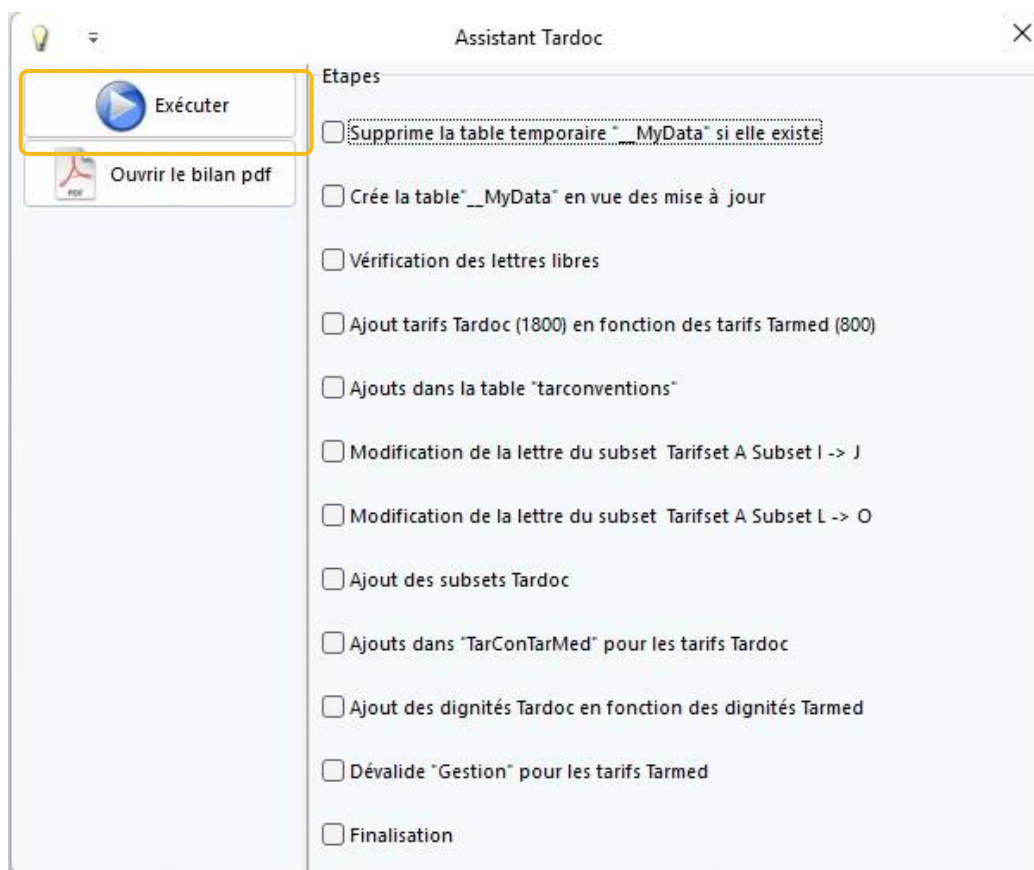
Assistant Tardoc

Exécuter

Ouvrir le bilan pdf

PDF

Etapes

Supprime la table temporaire "__MyData" si elle existe

Crée la table"__MyData" en vue des mise à jour

Vérification des lettres libres

Ajout tarifs Tardoc (1800) en fonction des tarifs Tarmed (800)

Ajouts dans la table "tarconventions"

Modification de la lettre du subset Tarifset A Subset I -> J

Modification de la lettre du subset Tarifset A Subset L -> O

Ajout des subsets Tardoc

Ajouts dans "TarConTarMed" pour les tarifs Tardoc

Ajout des dignités Tardoc en fonction des dignités Tarmed

Dévalide "Gestion" pour les tarifs Tarmed

Finalisation